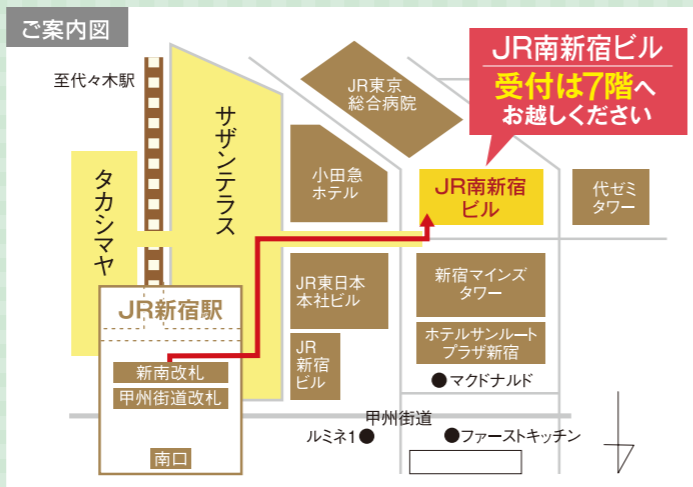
ご案内図

JR南新宿ビル
受付は7階へ
お越しください

至代々木駅

JR東京
総合病院

タカシマヤ

サザンテラス

小田急
ホテル

JR南新宿
ビル

代ゼミ
タワー

JR東日本
本社ビル

新宿マインズ
タワー

JR新宿駅

ホテルサンルート
プラザ新宿

JR
新宿
ビル

新南改札

甲州街道改札

● マクドナルド

甲州街道

ルミネ1 ●

● ファーストキッチン

南口